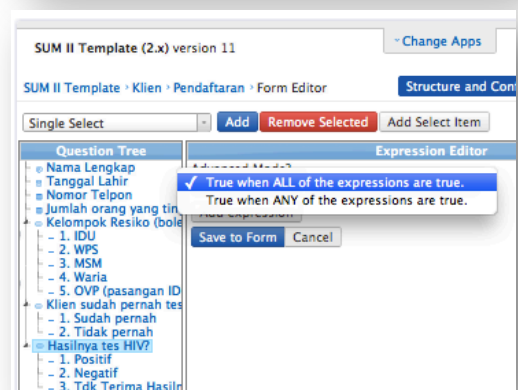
SUM II Template (2.x) version 11

Change Apps

SUM II Template › Klien › Pendaftaran › Form Editor

Structure and Cont

Single Select

Add

Remove Selected

Add Select Item

Question Tree

Nama Lengkap
Tanggal Lahir
Nomor Telpon
Jumlah orang yang tin
Kelompok Resiko (bole
1. IDU
2. WPS
3. MSM
4. Waria
5. OVP (pasangan ID
Klien sudah pernah tes
1. Sudah pernah
2. Tidak pernah
Hasilnya tes HIV?
1. Positif
2. Negatif
3. Tdk Terima Hasil

Expression Editor

Advanced Mode?

✓ True when ALL of the expressions are true.

True when ANY of the expressions are true.

Add expression

Save to Form

Cancel